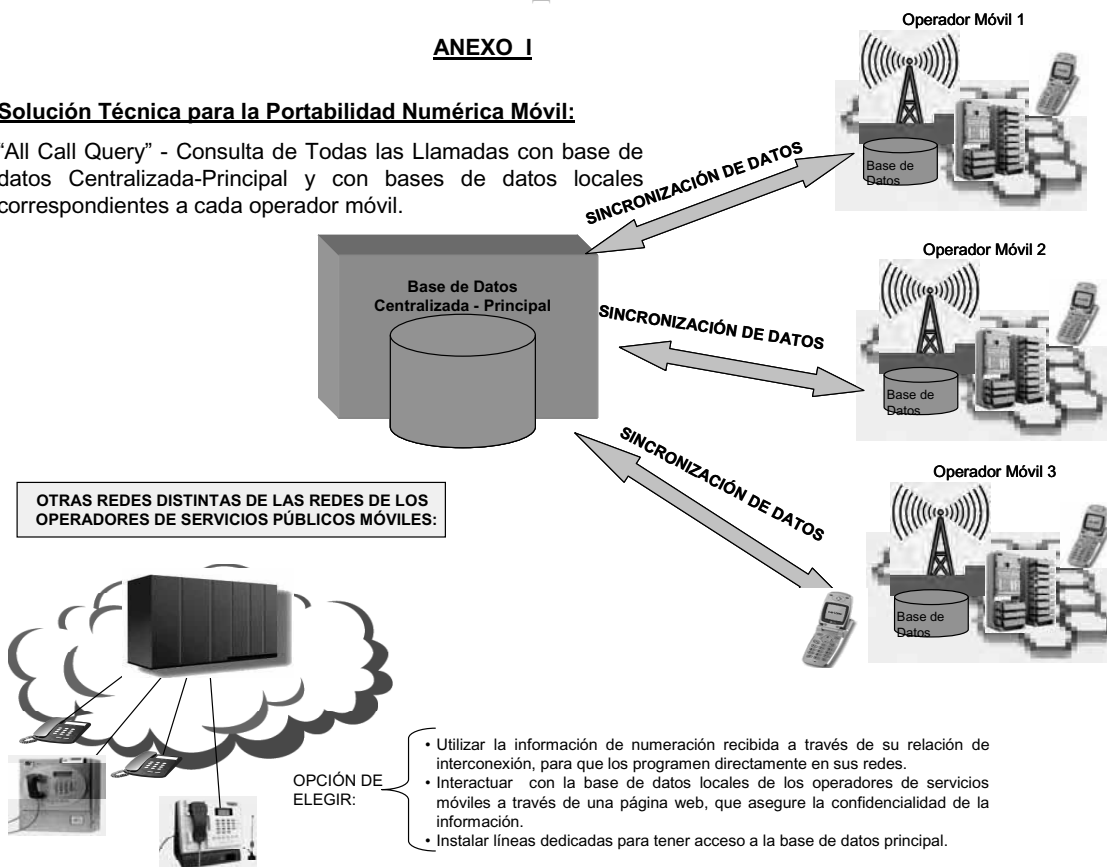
ANEXO I

Solución Técnica para la Portabilidad Numérica Móvil:

"All Call Query" - Consulta de Todas las Llamadas con base de datos Centralizada-Principal y con bases de datos locales correspondientes a cada operador móvil.

Operador Móvil 1

Base de Datos

SINCRONIZACIÓN DE DATOS

Base de Datos Centralizada - Principal

SINCRONIZACIÓN DE DATOS

Operador Móvil 2

Base de Datos

SINCRONIZACIÓN DE DATOS

Operador Móvil 3

Base de Datos

OTRAS REDES DISTINTAS DE LAS REDES DE LOS OPERADORES DE SERVICIOS PÚBLICOS MÓVILES:

OPCIÓN DE ELEGIR:

• Utilizar la información de numeración recibida a través de su relación de interconexión, para que los programen directamente en sus redes.
• Interactuar con la base de datos locales de los operadores de servicios móviles a través de una página web, que asegure la confidencialidad de la información.
• Instalar líneas dedicadas para tener acceso a la base de datos principal.